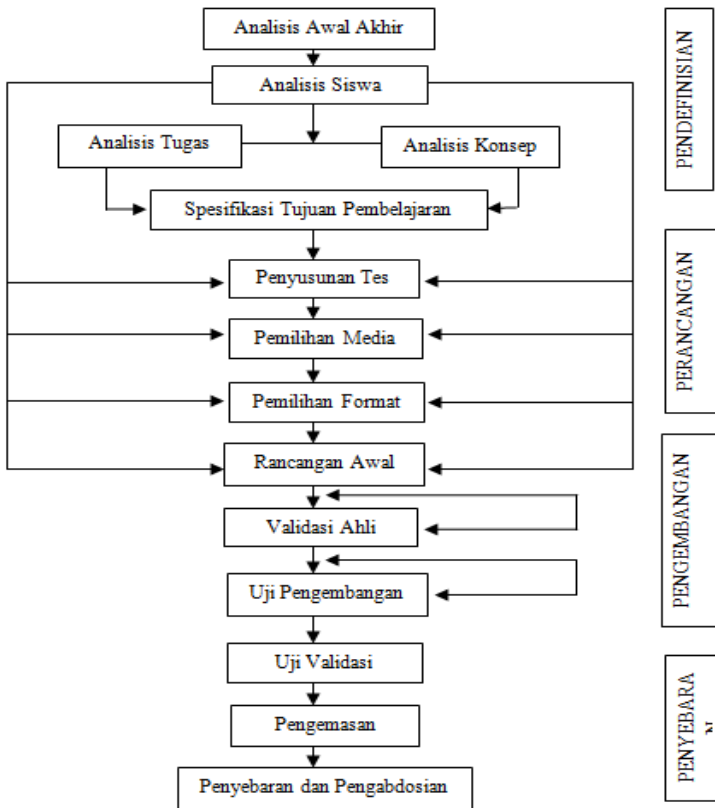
Analisis Awal Akhir

Analisis Siswa

Analisis Tugas

Analisis Konsep

Spesifikasi Tujuan Pembelajaran

Penyusunan Tes

Pemilihan Media

Pemilihan Format

Rancangan Awal

Validasi Ahli

Uji Pengembangan

Uji Validasi

Pengemasan

Penyebaran dan Pengabdosian

PENDEFINISIAN

PERANCANGAN

PENGEMBANGAN

PENYEBARA N